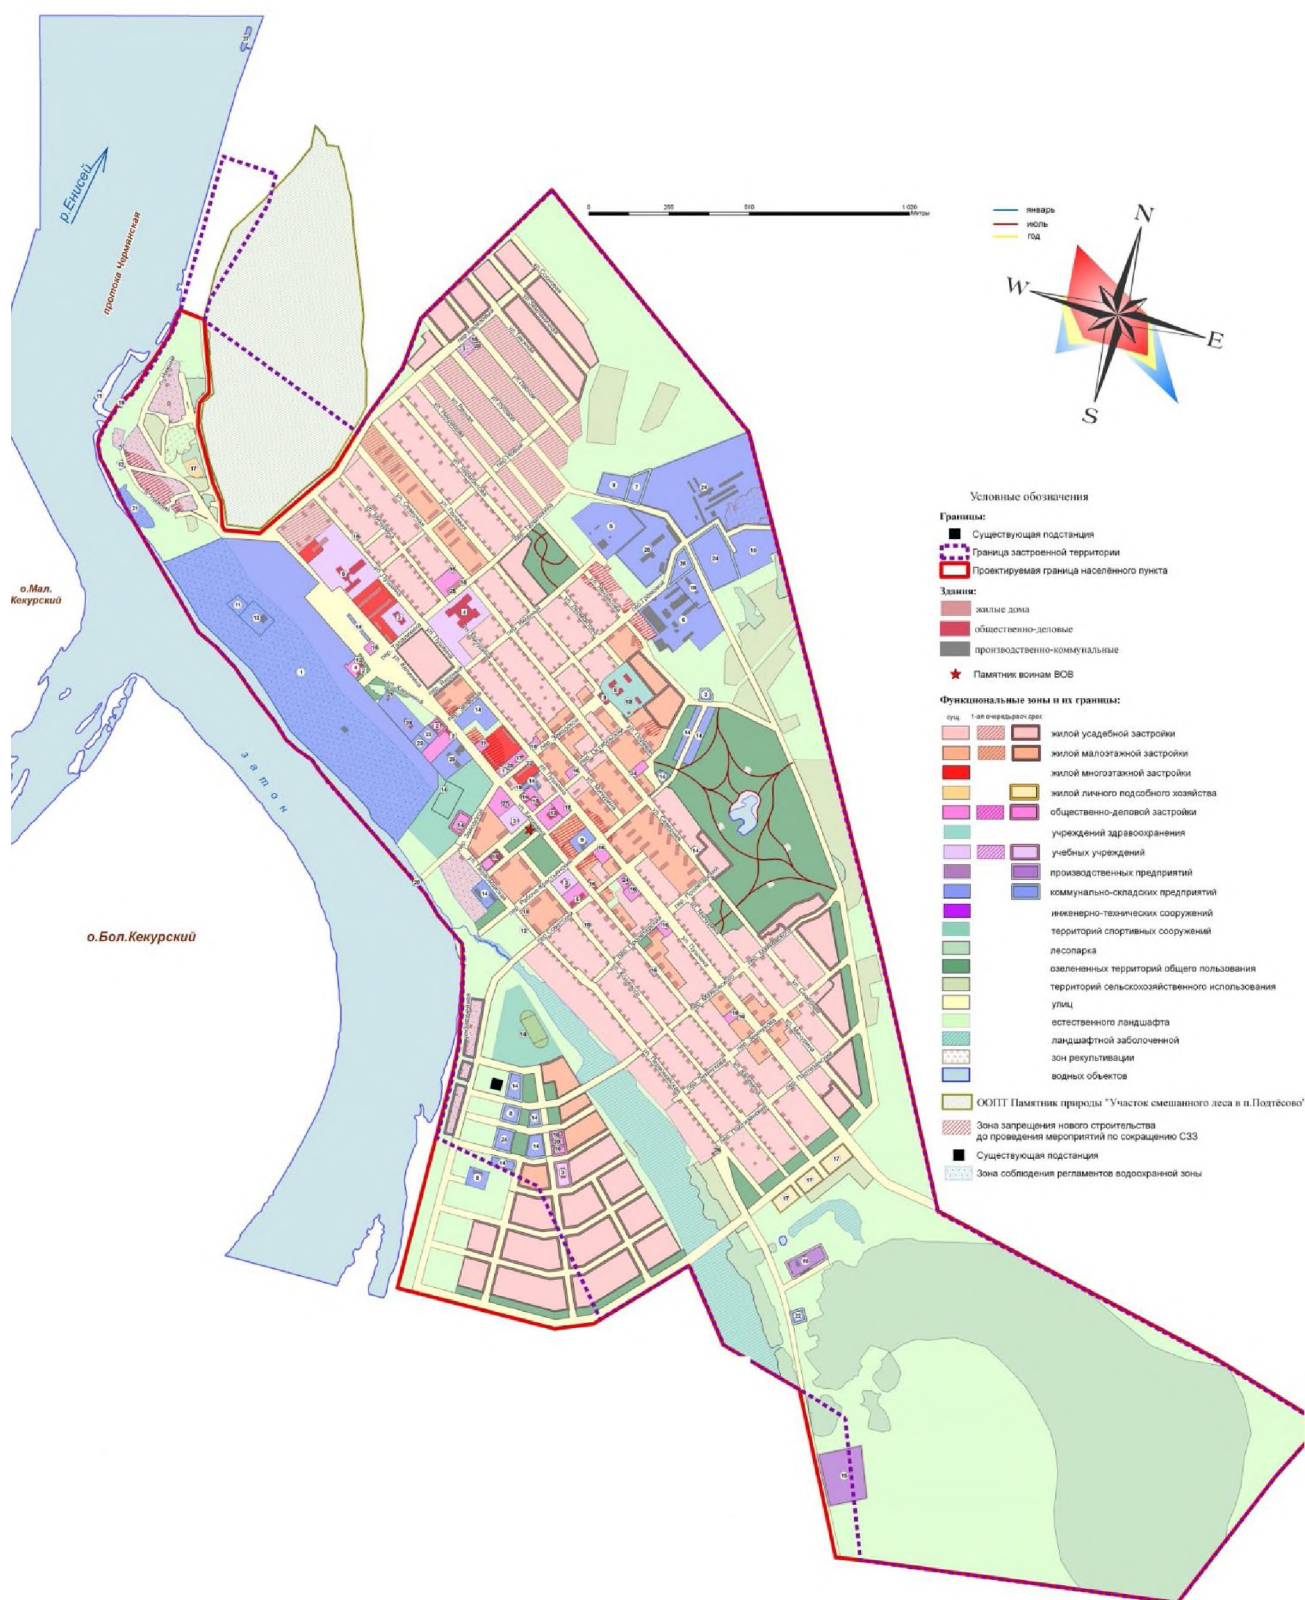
р.Енисей

протока Чермянская

о.Мал. Кекурский

о.Бол.Кекурский

затон

0 250 500 1 000 Метры

январь
июль
год

N
W
E
S

Условные обозначения

Границы:
Существующая подстанция
Граница застроенной территории
Проектируемая граница населённого пункта

Здания:
жилые дома
общественно-деловые
производственно-коммунальные

Памятник воинам ВОВ

Функциональные зоны и их границы:
сущ. 1-ая очередь расч.срок
жилой усадебной застройки
жилой малоэтажной застройки
жилой многоэтажной застройки
жилой личного подсобного хозяйства
общественно-деловой застройки
учреждений здравоохранения
учебных учреждений
производственных предприятий
коммунально-складских предприятий
инженерно-технических сооружений
территорий спортивных сооружений
лесопарка
озелененных территорий общего пользования
территорий сельскохозяйственного использования
улиц
естественного ландшафта
ландшафтной заболоченной
зон рекультивации
водных объектов

ООПТ Памятник природы "Участок смешанного леса в п.Подтёсово"
Зона запрещения нового строительства до проведения мероприятий по сокращению СЗЗ
Существующая подстанция
Зона соблюдения регламентов водоохранной зоны